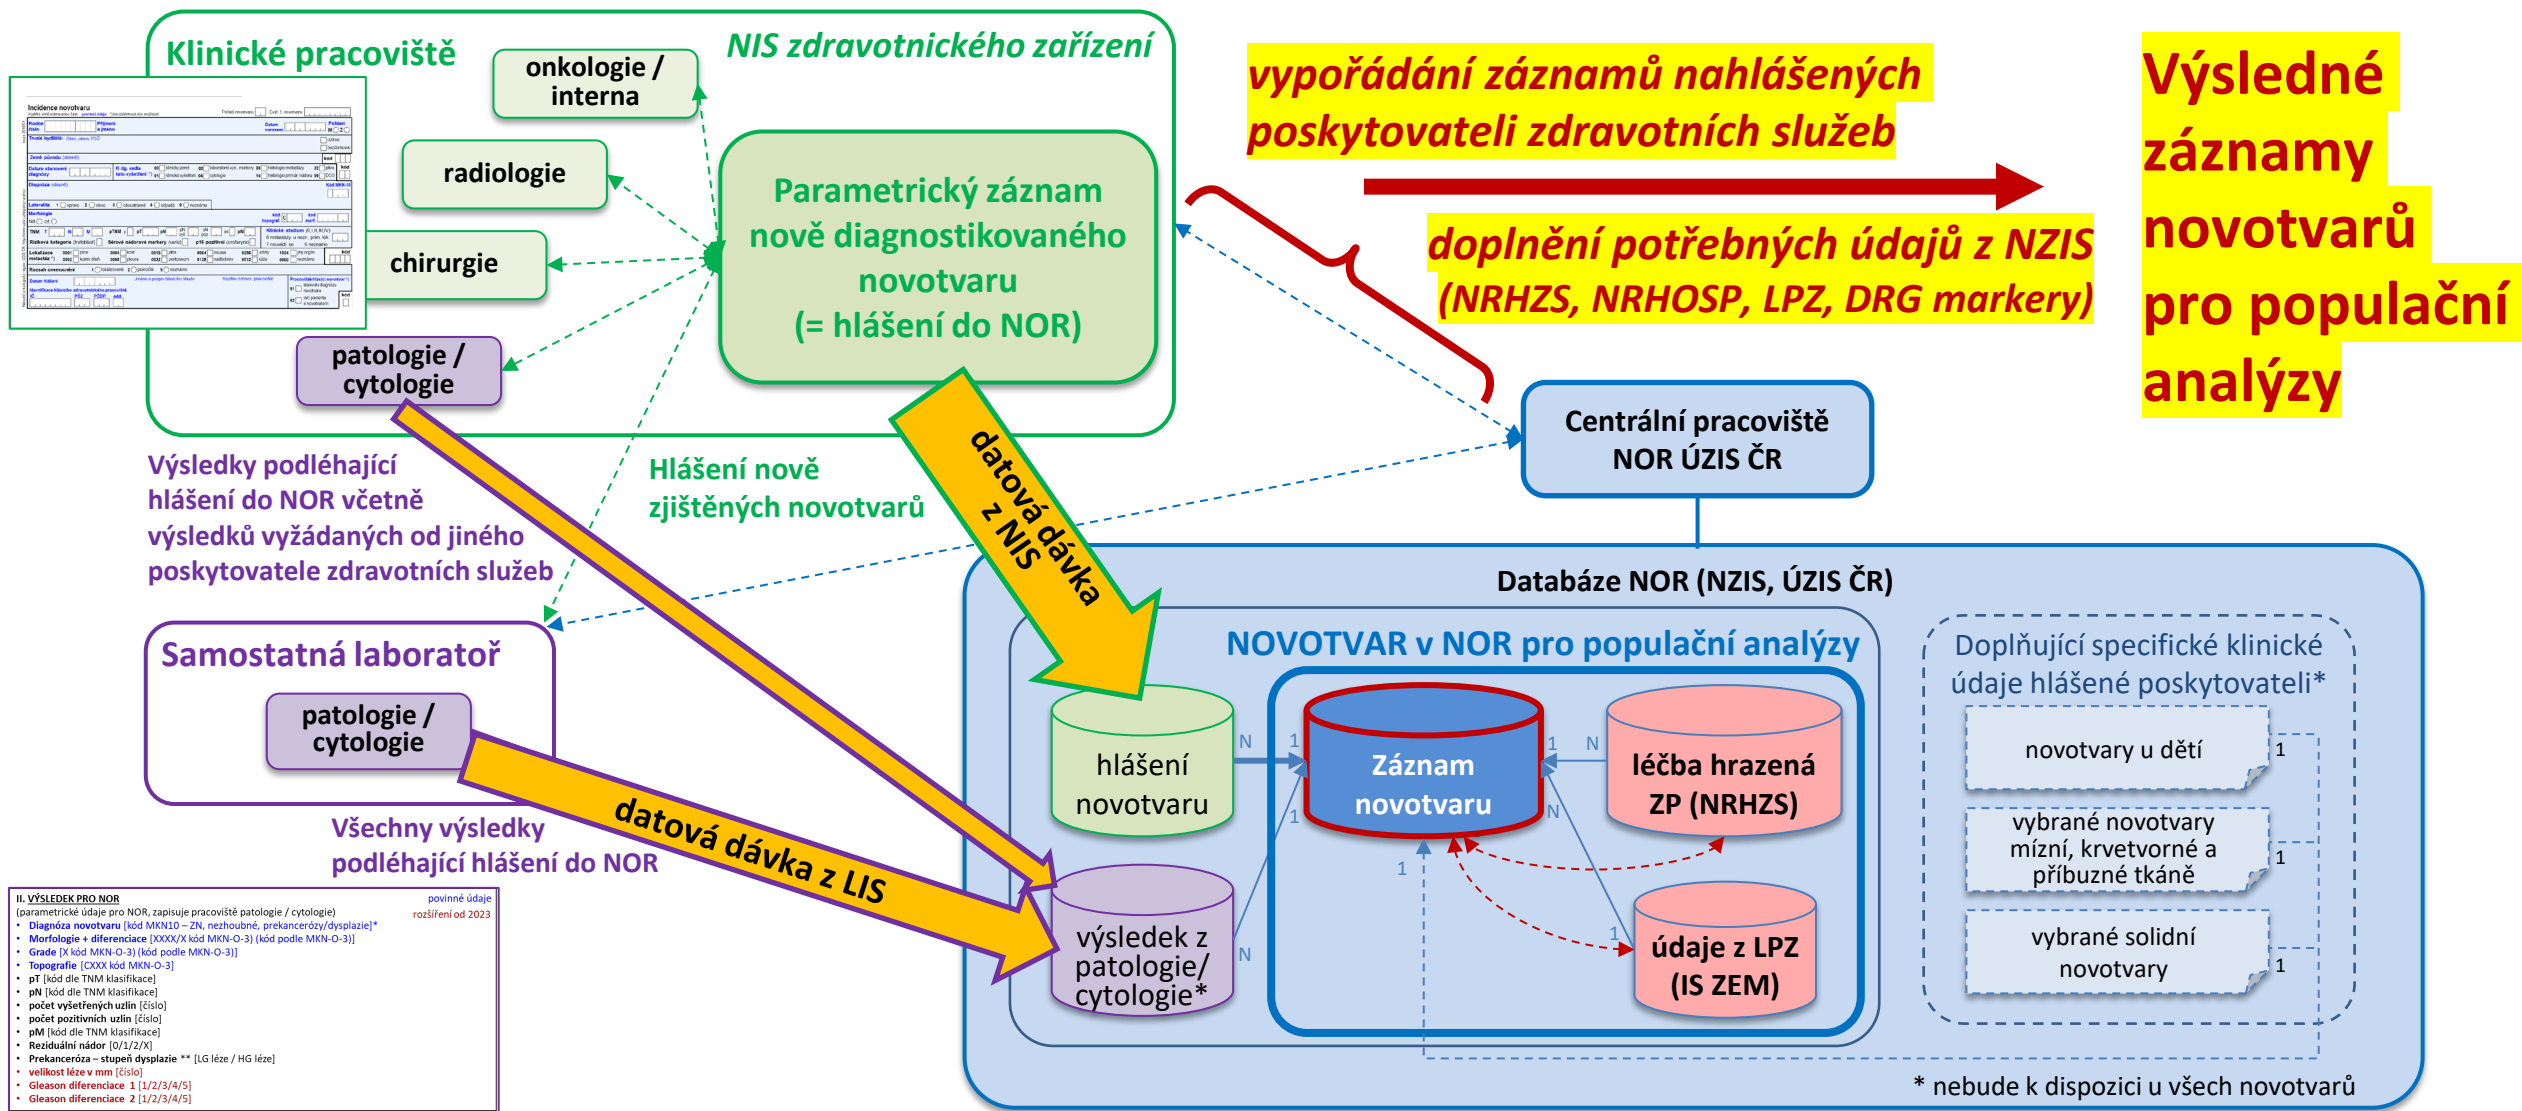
Klinické pracoviště

NIS zdravotnického zařízení

onkologie / interna

radiologie

chirurgie

patologie / cytologie

Parametrický záznam nově diagnostikovaného novotvaru (= hlášení do NOR)

Incidence novotvaru

vypořádání záznamů nahlášených poskytovateli zdravotních služeb

doplnění potřebných údajů z NZIS (NRHZS, NRHOSP, LPZ, DRG markery)

Výsledné záznamy novotvarů pro populační analýzy

Centrální pracoviště NOR ÚZIS ČR

Výsledky podléhající hlášení do NOR včetně výsledků vyžádaných od jiného poskytovatele zdravotních služeb

Hlášení nově zjištěných novotvarů

datová dávka z NIS

Databáze NOR (NZIS, ÚZIS ČR)

Samostatná laboratoř

patologie / cytologie

Všechny výsledky podléhající hlášení do NOR

datová dávka z LIS

NOVOTVAR v NOR pro populační analýzy

hlášení novotvaru

N

1

Záznam novotvaru

1

N

léčba hrazená ZP (NRHZS)

1

N

výsledek z patologie/ cytologie*

N

1

1

údaje z LPZ (IS ZEM)

Doplňující specifické klinické údaje hlášené poskytovateli*

novotvary u dětí

1

vybrané novotvary mízní, krvetvorné a příbuzné tkáně

1

vybrané solidní novotvary

1

* nebude k dispozici u všech novotvarů

II. VÝSLEDEK PRO NOR
(parametrické údaje pro NOR, zapisuje pracoviště patologie / cytologie)

povinné údaje
rozšíření od 2023

• Diagnóza novotvaru [kód MKN10 – ZN, nezhoubné, prekancerózy/dysplazie]*
• Morfologie + diferenciace [XXXX/X kód MKN-O-3) (kód podle MKN-O-3)]
• Grade [X kód MKN-O-3) (kód podle MKN-O-3)]
• Topografie [CXXX kód MKN-O-3]
• pT [kód dle TNM klasifikace]
• pN [kód dle TNM klasifikace]
• počet vyšetřených uzlin [číslo]
• počet pozitivních uzlin [číslo]
• pM [kód dle TNM klasifikace]
• Reziduální nádor [0/1/2/X]
• Prekanceróza – stupeň dysplazie ** [LG léze / HG léze]
• velikost léze v mm [číslo]
• Gleason diferenciace 1 [1/2/3/4/5]
• Gleason diferenciace 2 [1/2/3/4/5]